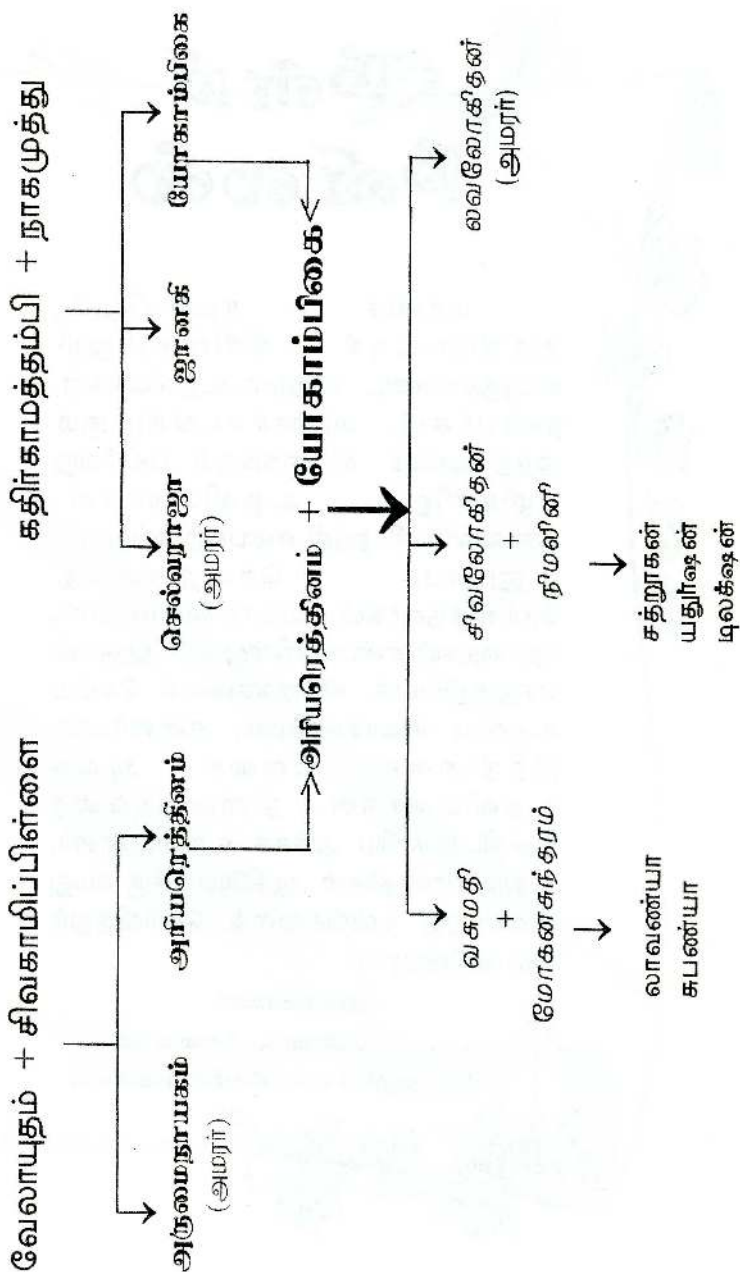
வேலாயுதம் + சிவகாமிப்பிள்ளை

அருமைநாயகம் (அமரர்)

அரியரெத்தினம்

கதிர்காமத்தம்பி + நாகமுத்து

செல்வராஜா (அமரர்)

ஜானகி

யோகாம்பிகை

அரியரெத்தினம் + யோகாம்பிகை

வசந்தி + மோகனசுந்தரம்

லாவண்யா
சுபண்யா

சிவலோகநாதன் + நிமலினி

சந்துரகன்
யதுர்ஷன்
டிலக்ஷன்

லவலோகநாதன் (அமரர்)